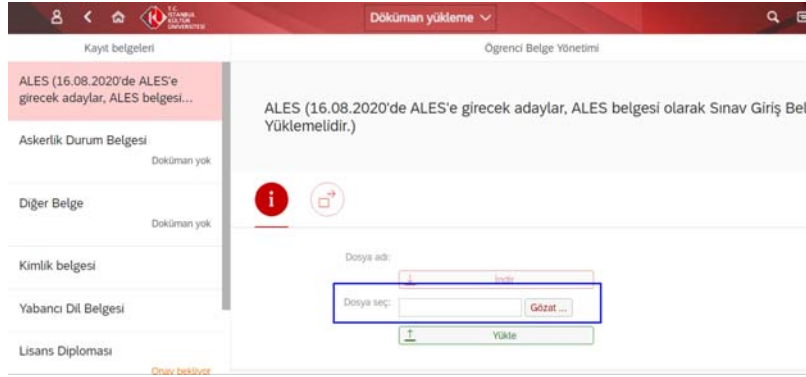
T.C. İSTANBUL KÜLTÜR ÜNİVERSİTESİ

Döküman yükleme

Kayıt belgeleri

Ögrenci Belge Yönetimi

ALES (16.08.2020'de ALES'e girecek adaylar, ALES belgesi...

Askerlik Durum Belgesi
Doküman yok

Diğer Belge
Doküman yok

Kimlik belgesi

Yabancı Dil Belgesi

Lisans Diploması
Onay bekliyor

ALES (16.08.2020'de ALES'e girecek adaylar, ALES belgesi olarak Sınav Giriş Bel Yüklemelidir.)

Dosya adı:

İndir

Dosya seç:

Gözat ...

Yükle